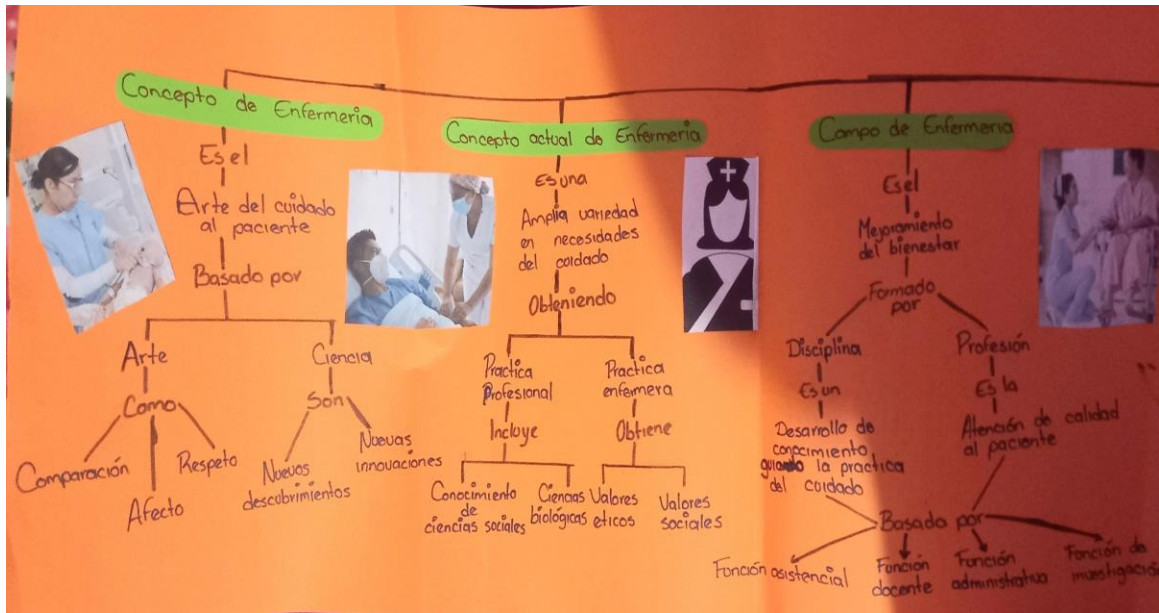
Concepto de Enfermeria

Es el

Arte del cuidado al paciente

Basado por

Arte

Como

Comparación

Afecto

Respeto

Ciencia

Son

Nuevos descubrimientos

Nuevas innovaciones

Concepto actual de Enfermeria

Es una

Amplia variedad en necesidades del cuidado

Obteniendo

Practica Profesional

Incluye

Conocimiento de ciencias sociales

Ciencias biologicas

Practica enfermera

Obtiene

Valores eticos

Valores sociales

Campo de Enfermeria

Es el

Mejoramiento del bienestar

Formado por

Disciplina

Es un

Desarrollo de conocimiento guiado la practica del cuidado

Profesión

Es la

Atención de calidad al paciente

Basado por

Función asistencial

Función docente

Función administrativa

Función de investigación